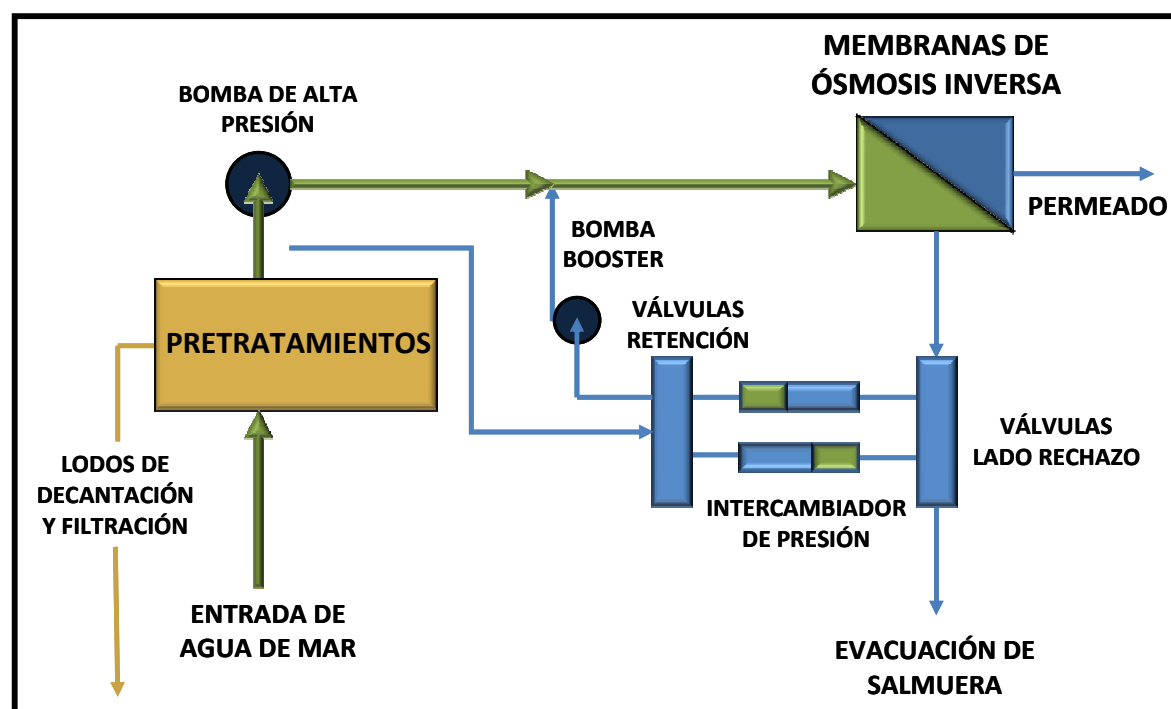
MEMBRANAS DE ÓSMOSIS INVERSA

BOMBA DE ALTA PRESIÓN

PERMEADO

BOMBA BOOSTER

VÁLVULAS RETENCIÓN

PRETRATAMIENTOS

VÁLVULAS LADO RECHAZO

LODOS DE DECANTACIÓN Y FILTRACIÓN

INTERCAMBIADOR DE PRESIÓN

ENTRADA DE AGUA DE MAR

EVACUACIÓN DE SALMUERA